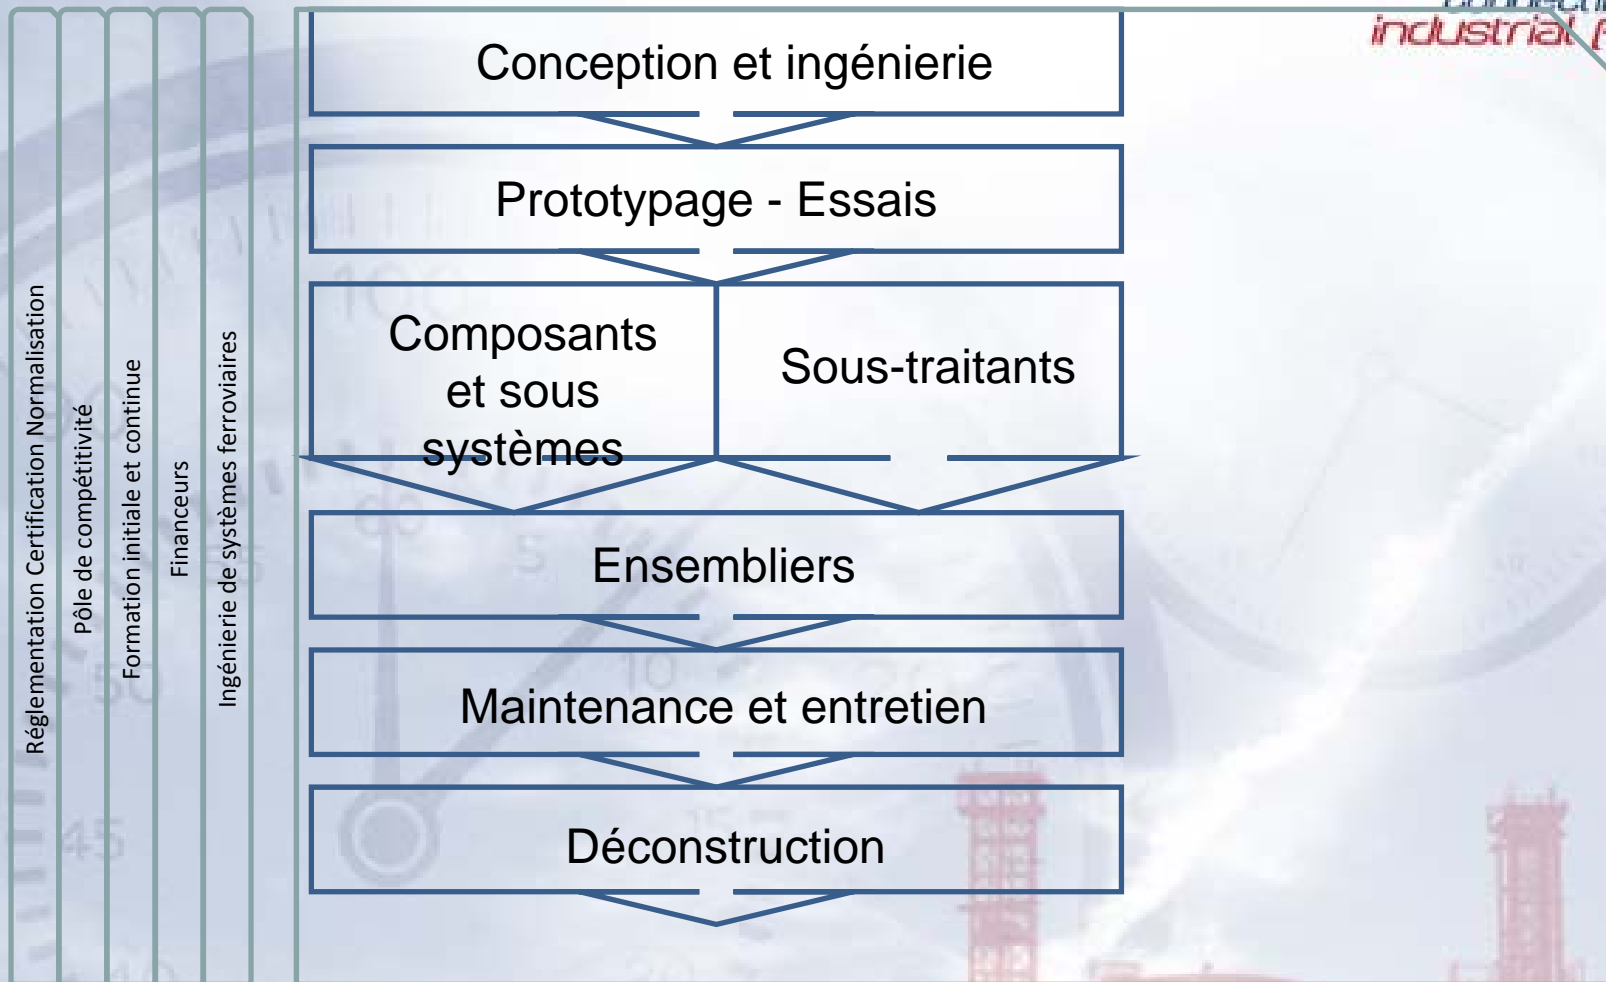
industrial

Réglementation Certification Normalisation

Pôle de compétitivité

Formation initiale et continue

Financeurs

Ingénierie de systèmes ferroviaires

Conception et ingénierie

Prototypage - Essais

Composants et sous systèmes

Sous-traitants

Ensembliers

Maintenance et entretien

Déconstruction